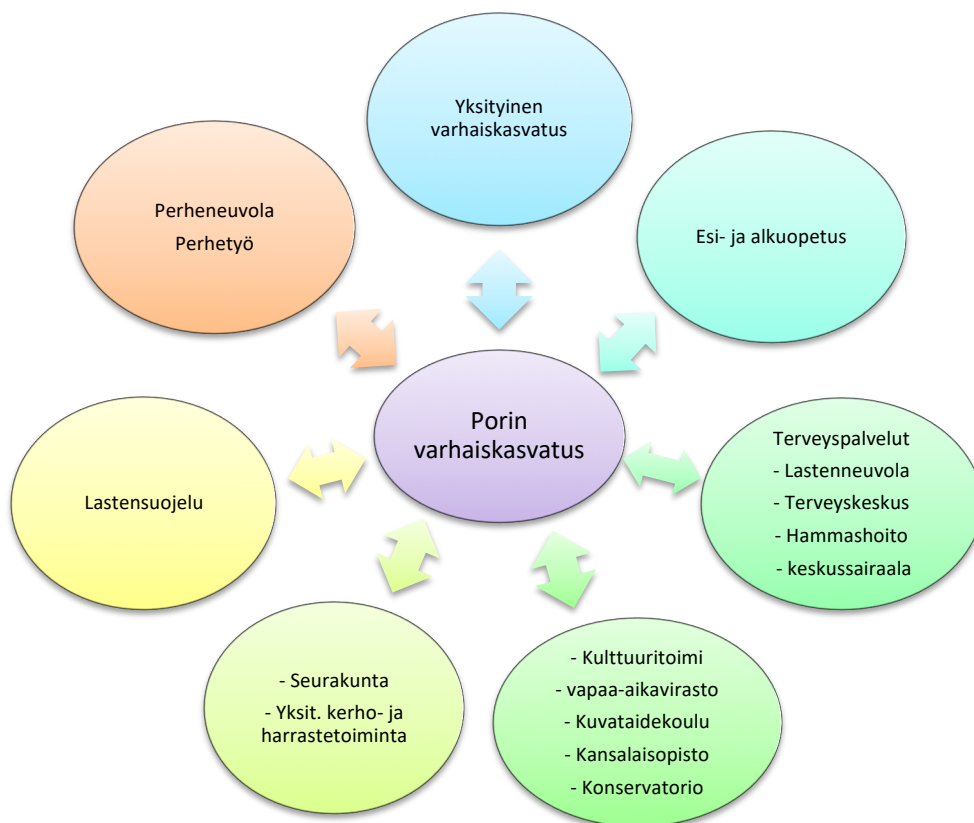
Yksityinen varhaiskasvatus

Perheneuvola
Perhetyö

Esi- ja alkuopetus

Porin varhaiskasvatus

Lastensuojelu

Terveyspalvelut
- Lastenneuvola
- Terveyskeskus
- Hammashoito
- keskussairaala

- Seurakunta
- Yksit. kerho- ja harrastetoiminta

- Kulttuuritoimi
- vapaa-aikavirasto
- Kuvataidekoulu
- Kansalaisopisto
- Konservatorio